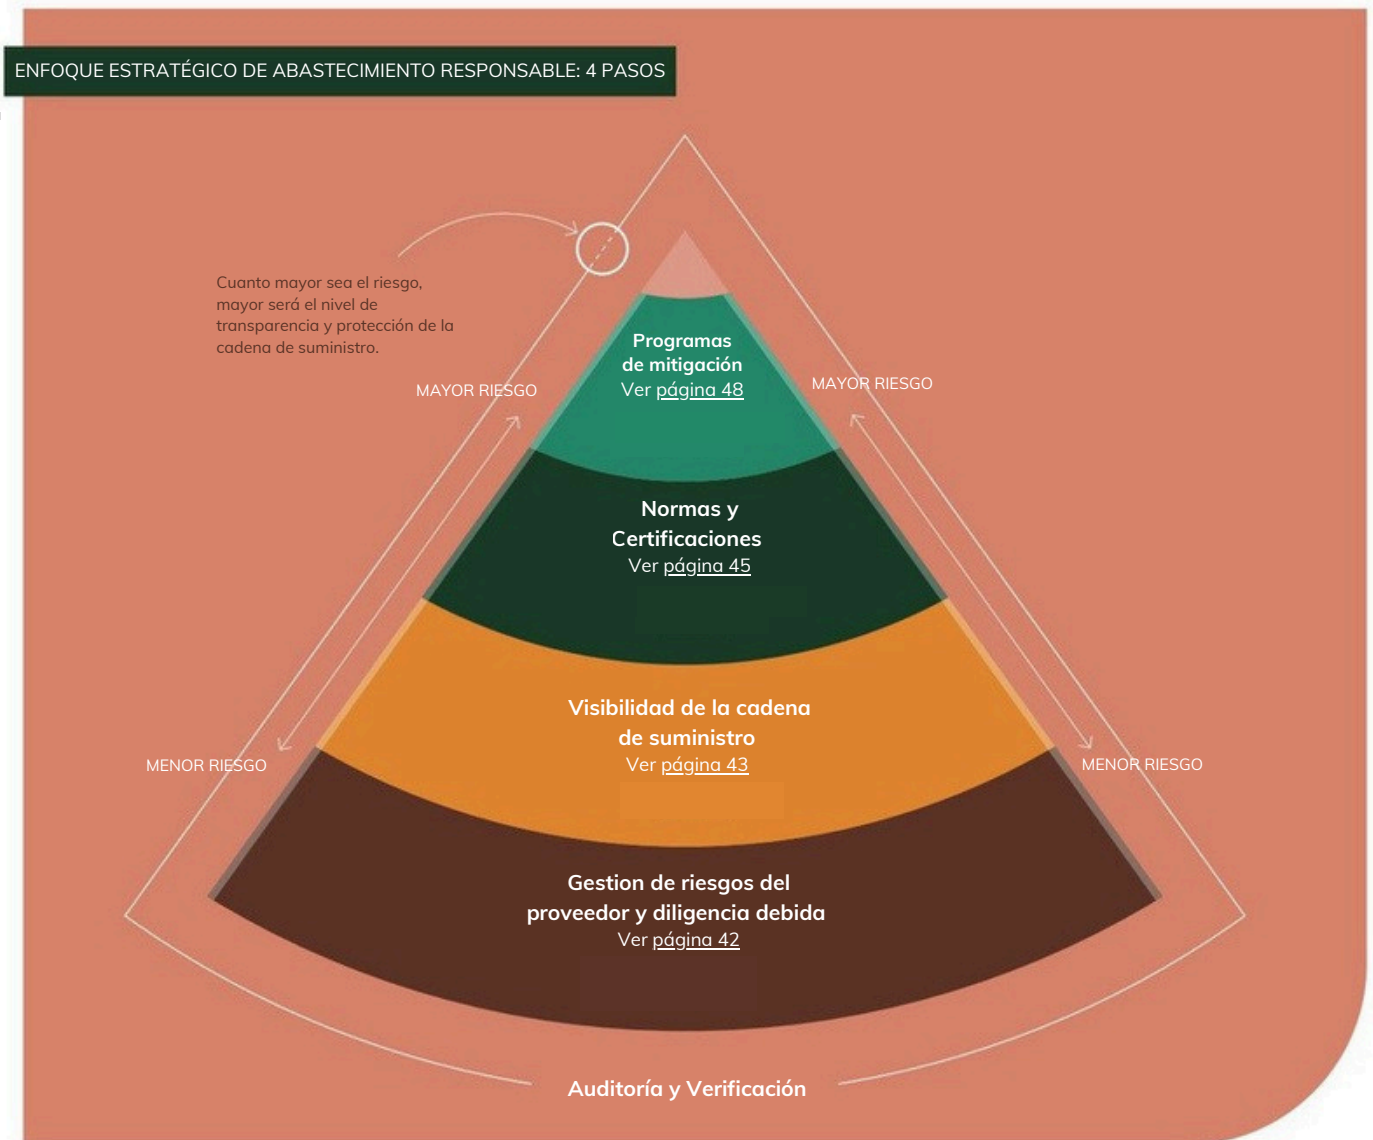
ENFOQUE ESTRATÉGICO DE ABASTECIMIENTO RESPONSABLE: 4 PASOS

Cuanto mayor sea el riesgo, mayor será el nivel de transparencia y protección de la cadena de suministro.

MAYOR RIESGO

MAYOR RIESGO

Programas de mitigación
Ver página 48

Normas y Certificaciones
Ver página 45

MENOR RIESGO

MENOR RIESGO

Visibilidad de la cadena de suministro
Ver página 43

Gestion de riesgos del proveedor y diligencia debida
Ver página 42

Auditoría y Verificación